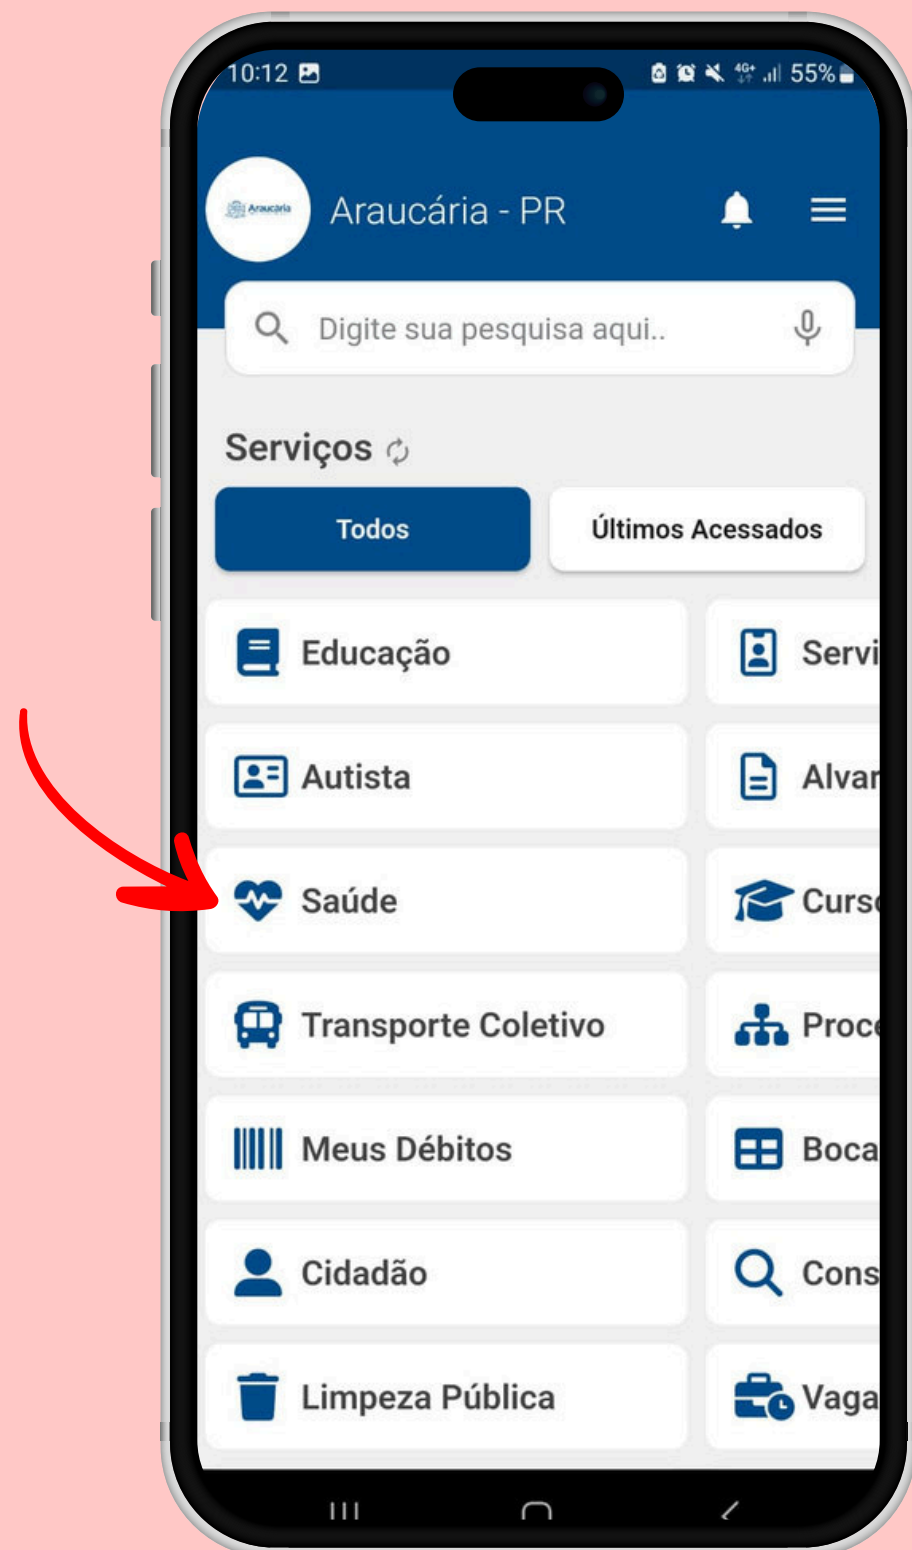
10:12

55%

Araucária

Araucária - PR

Digite sua pesquisa aqui..

Serviços

Todos

Últimos Acessados

Educação

Servi

Autista

Alvar

Saúde

Curs

Transporte Coletivo

Proc

Meus Débitos

Boca

Cidadão

Cons

Limpeza Pública

Vaga